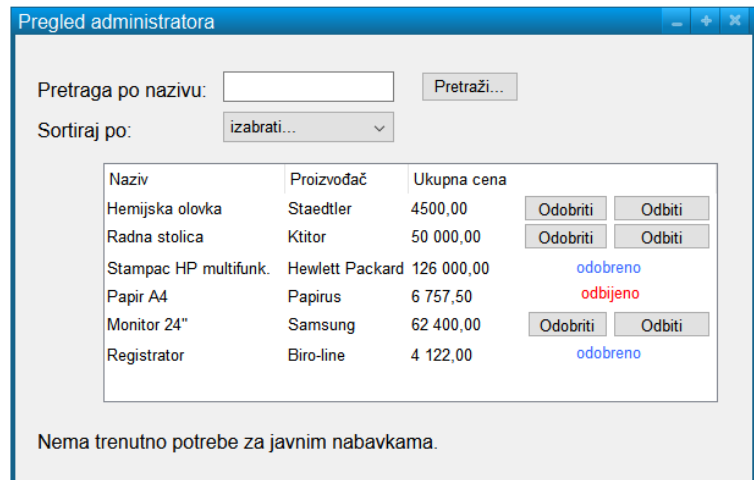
Pregled administratora

Pretraga po nazivu:
Pretraži...

Sortiraj po:
izabrati...

| Naziv | Proizvođač | Ukupna cena | | |
|---|---|---|---|---|
| Hemijska olovka | Staedtler | 4500,00 | Odobriti | Odbiti |
| Radna stolica | Ktitor | 50 000,00 | Odobriti | Odbiti |
| Stampac HP multifunk. | Hewlett Packard | 126 000,00 | odobreno | |
| Papir A4 | Papirus | 6 757,50 | odbijeno | |
| Monitor 24" | Samsung | 62 400,00 | Odobriti | Odbiti |
| Registrator | Biro-line | 4 122,00 | odobreno | |

Nema trenutno potrebe za javnim nabavkama.